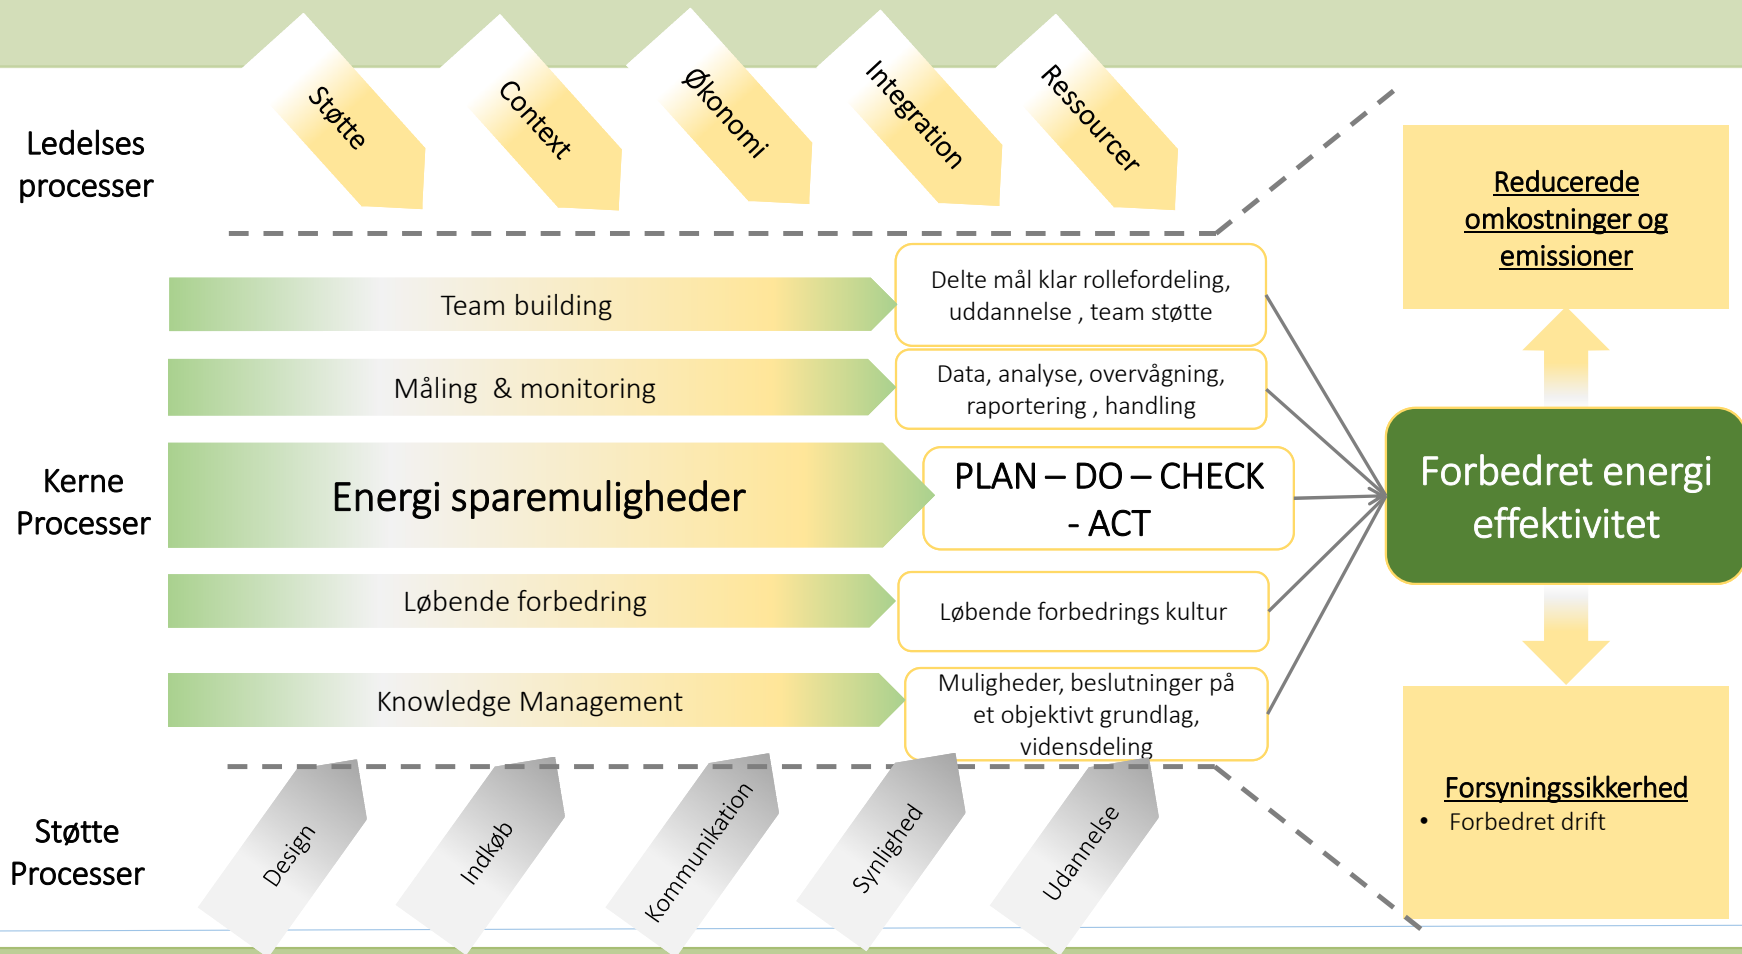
Ledelses processer

Støtte

Context

Økonomi

Integration

Ressourcer

Reducerede omkostninger og emissioner

Team building

Delte mål klar rollefordeling, uddannelse , team støtte

Måling & monitoring

Data, analyse, overvågning, raportering , handling

Kerne Processer

Energi sparemuligheder

PLAN – DO – CHECK - ACT

Forbedret energi effektivitet

Løbende forbedring

Løbende forbedrings kultur

Knowledge Management

Muligheder, beslutninger på et objektivt grundlag, vidensdeling

Støtte Processer

Design

Indkøb

Kommunikation

Synlighed

Udannelse

Forsyningssikkerhed

• Forbedret drift